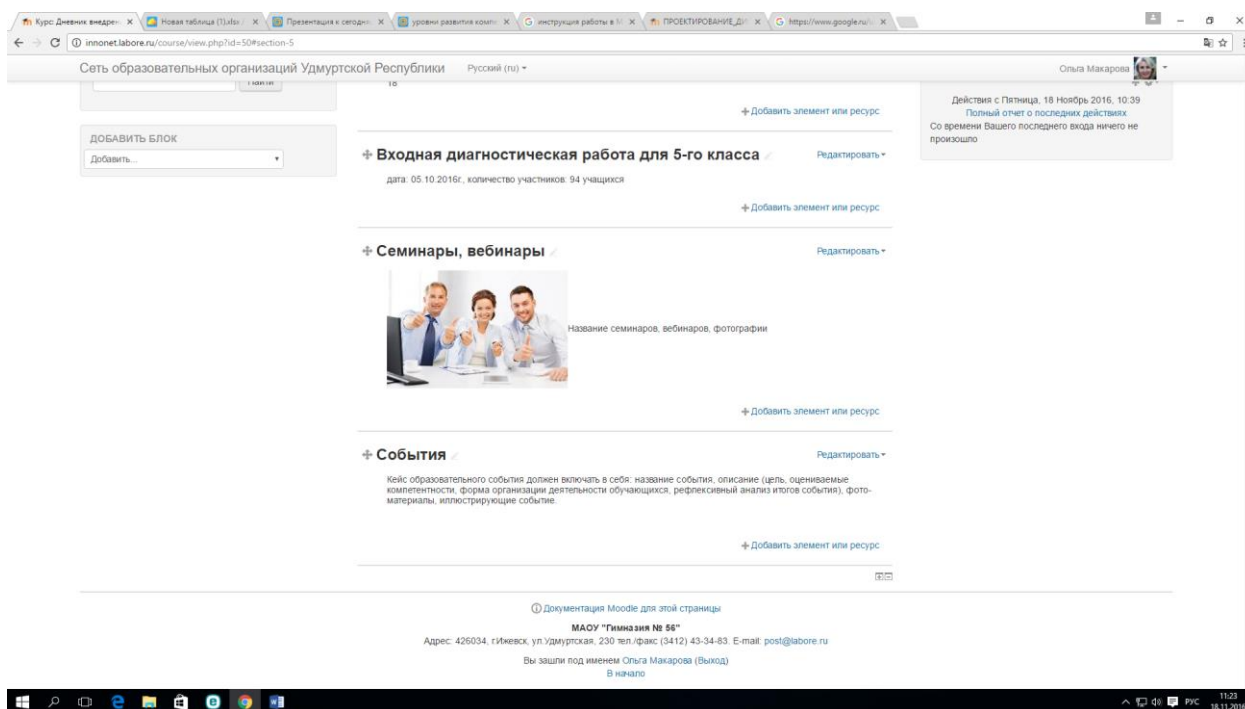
Курс: Дневник внедрен × Новая таблица (1).xlsx × Презентация к сегодн × уровни развития комп × инструкция работы в × ПРОЕКТИРОВАНИЕ_ДИ × https://www.google.ru/ ×

innonet.labore.ru/course/view.php?id=50#section-5

Сеть образовательных организаций Удмуртской Республики Русский (ru) Ольга Макарова

Найти

18

Добавить элемент или ресурс

Действия с Пятница, 18 Ноябрь 2016, 10:39
Полный отчет о последних действиях
Со времени Вашего последнего входа ничего не произошло

ДОБАВИТЬ БЛОК
Добавить...

Входная диагностическая работа для 5-го класса Редактировать

дата: 05.10.2016г., количество участников: 94 учащихся

Добавить элемент или ресурс

Семинары, вебинары Редактировать

Название семинаров, вебинаров, фотографии

Добавить элемент или ресурс

События Редактировать

Кейс образовательного события должен включать в себя: название события, описание (цель, оцениваемые компетентности, форма организации деятельности обучающихся, рефлексивный анализ итогов события), фотоматериалы, иллюстрирующие событие.

Добавить элемент или ресурс

Документация Moodle для этой страницы

МАОУ "Гимназия № 56"
Адрес: 426034, г.Ижевск, ул.Удмуртская, 230 тел./факс (3412) 43-34-83. E-mail: post@labore.ru

Вы зашли под именем Ольга Макарова (Выход)
В начало

РУС 11:23 18.11.2016